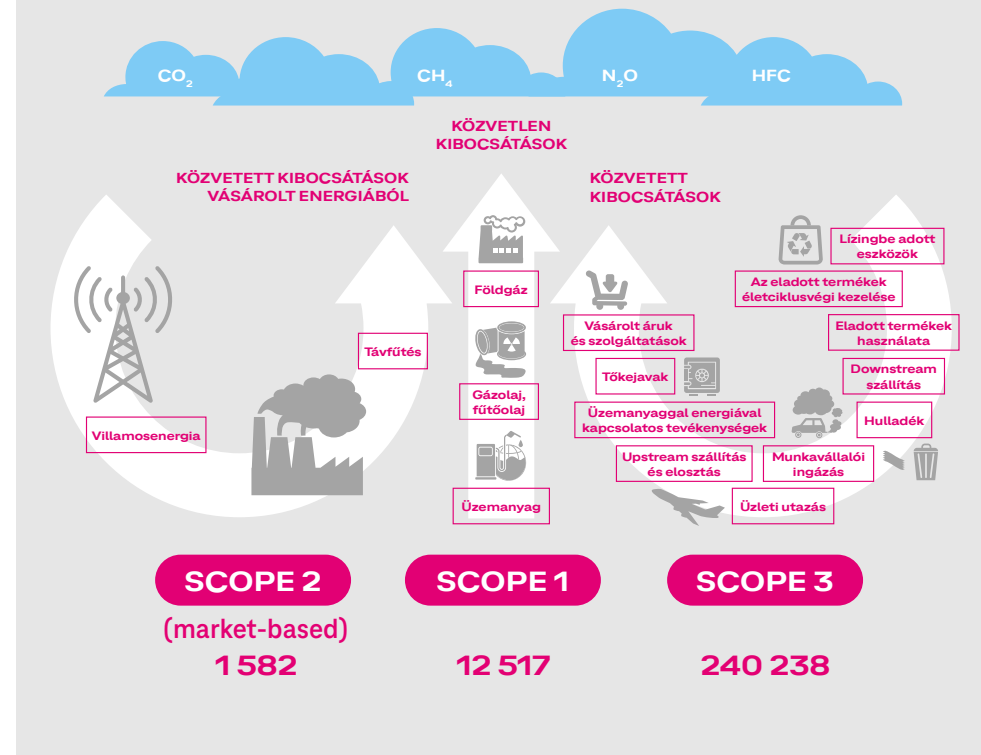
$CO_2$ $CH_4$ $N_2O$ HFC

KÖZVETLEN KIBOCSÁTÁSOK

KÖZVETETT KIBOCSÁTÁSOK VÁSÁROLT ENERGIÁBÓL

KÖZVETETT KIBOCSÁTÁSOK

Lízingbe adott eszközök

Az eladott termékek életciklusvégi kezelése

Eladott termékek használata

Downstream szállítás

Hulladék

Munkavállalói ingázás

Üzleti utazás

Upstream szállítás és elosztás

Üzemanyaggal energiával kapcsolatos tevékenységek

Tőkejavak

Vásárolt áruk és szolgáltatások

Földgáz

Gázolaj, fűtőolaj

Üzemanyag

Távfűtés

Villamosenergia

SCOPE 2
(market-based)
1 582

SCOPE 1
12 517

SCOPE 3
240 238